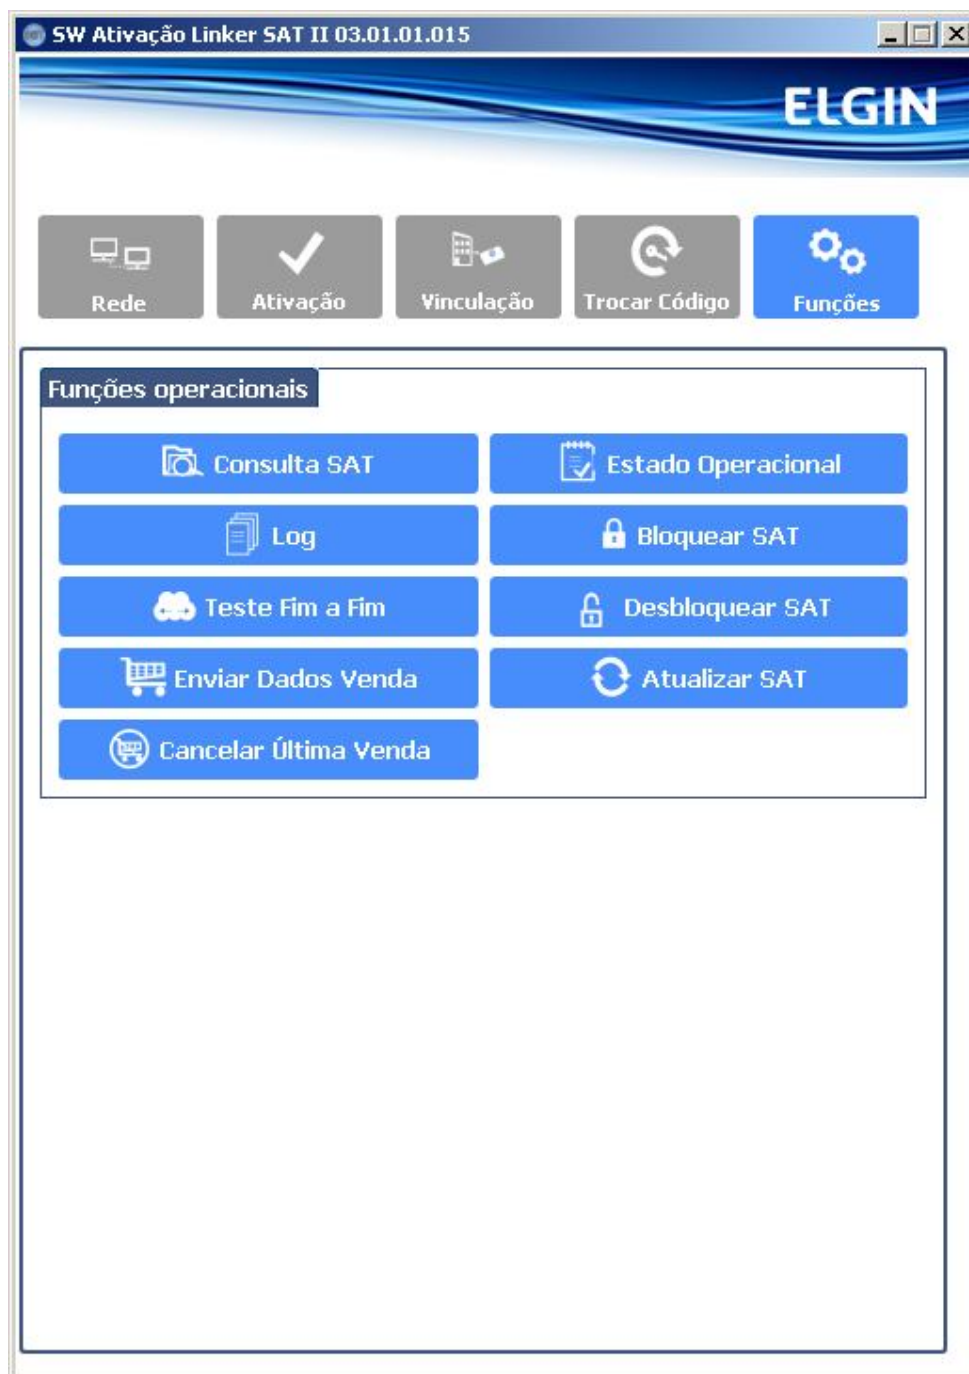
SW Ativação Linker SAT II 03.01.01.015

ELGIN

Rede
Ativação
Vinculação
Trocar Código
Funções

Funções operacionais

Consulta SAT
Estado Operacional
Log
Bloquear SAT
Teste Fim a Fim
Desbloquear SAT
Enviar Dados Venda
Atualizar SAT
Cancelar Última Venda